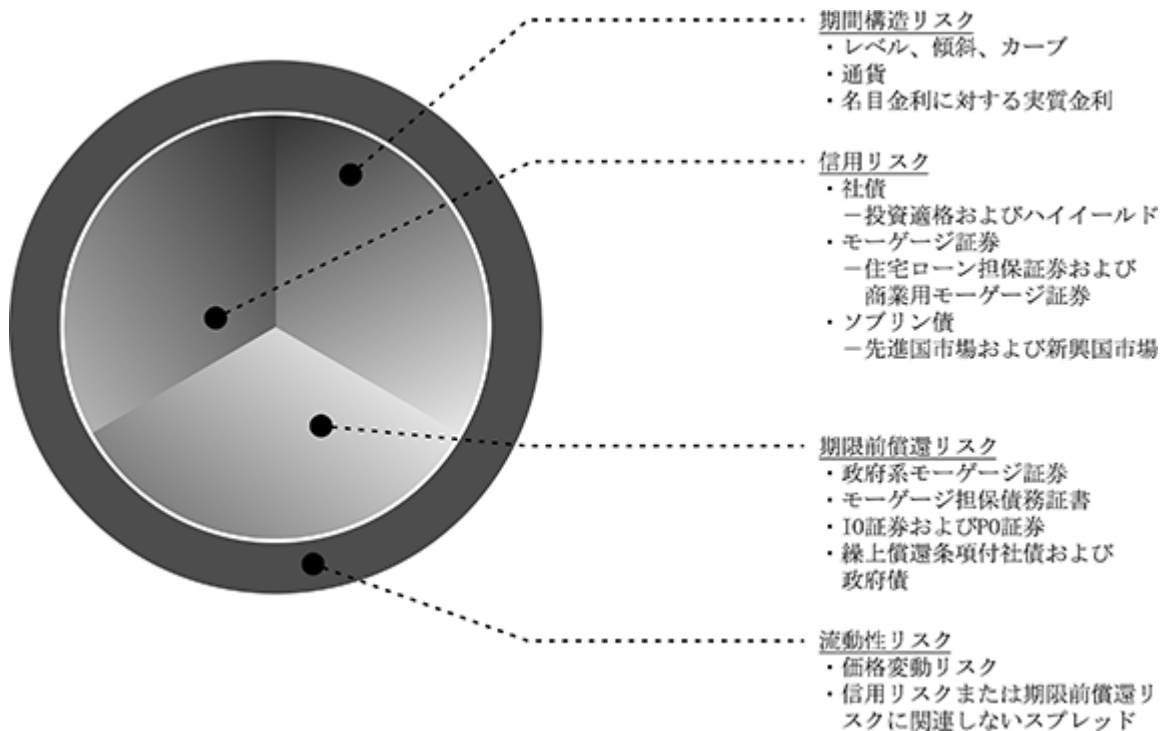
期間構造リスク
・レベル、傾斜、カーブ
・通貨
・名目金利に対する実質金利

信用リスク
・社債
ー投資適格およびハイイールド
・モーゲージ証券
ー住宅ローン担保証券および商業用モーゲージ証券
・ソブリン債
ー先進国市場および新興国市場

期限前償還リスク
・政府系モーゲージ証券
・モーゲージ担保債務証書
・IO証券およびPO証券
・繰上償還条項付社債および政府債

流動性リスク
・価格変動リスク
・信用リスクまたは期限前償還リスクに関連しないスプレッド